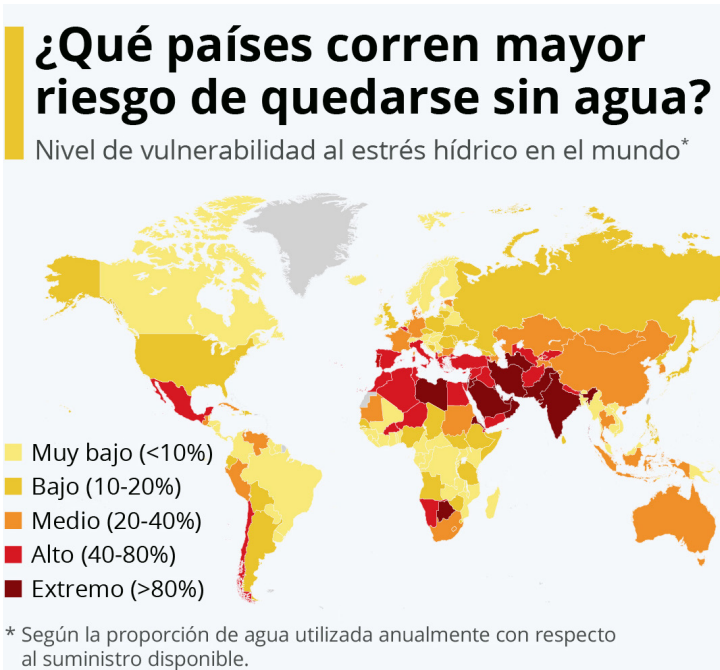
¿Qué países corren mayor riesgo de quedarse sin agua?

Nivel de vulnerabilidad al estrés hídrico en el mundo*

Muy bajo (<10%)
Bajo (10-20%)
Medio (20-40%)
Alto (40-80%)
Extremo (>80%)

* Según la proporción de agua utilizada anualmente con respecto al suministro disponible.